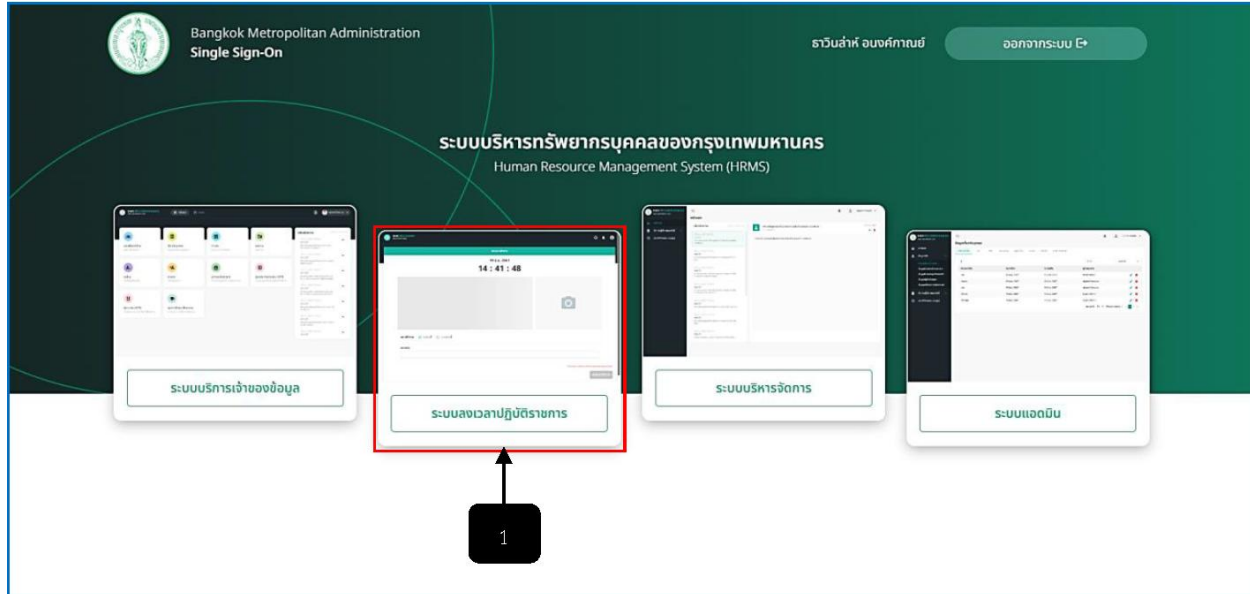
Bangkok Metropolitan Administration
Single Sign-On

ธาวินล่าห์ อนงค์ภาณย์

ออกจากระบบ

ระบบบริหารทรัพยากรบุคคลของกรุงเทพมหานคร
Human Resource Management System (HRMS)

14 : 41 : 48

ระบบบริการเจ้าของข้อมูล

ระบบลงเวลาปฏิบัติราชการ

ระบบบริหารจัดการ

ระบบแอดมิน

1